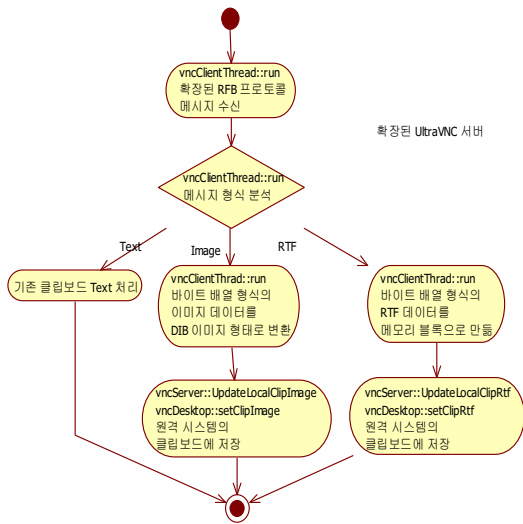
vncClientThread::run
확장된 RFB 프로토콜
메시지 수신

확장된 UltraVNC 서버

vncClientThread::run
메시지 형식 분석

Text

Image

RTF

기존 클립보드 Text 처리

vncClientThrad::run
바이트 배열 형식의
이미지 데이터를
DIB 이미지 형태로 변환

vncClientThread::run
바이트 배열 형식의
RTF 데이터를
메모리 블록으로 만듦

vncServer::UpdateLocalClipImage
vncDesktop::setClipImage
원격 시스템의
클립보드에 저장

vncServer::UpdateLocalClipRtf
vncDesktop::setClipRtf
원격 시스템의
클립보드에 저장